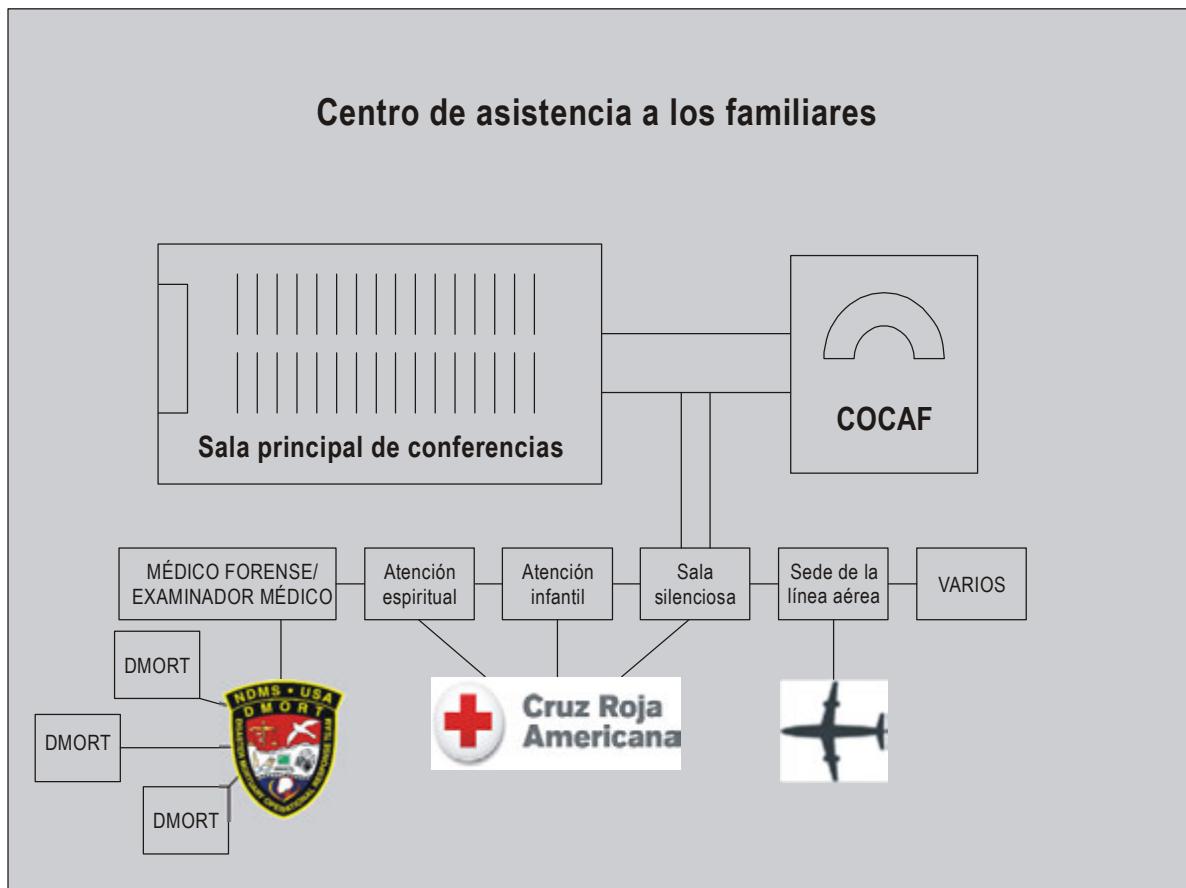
Centro de asistencia a los familiares

Sala principal de conferencias

COCAF

MÉDICO FORENSE/ EXAMINADOR MÉDICO

Atención espiritual

Atención infantil

Sala silenciosa

Sede de la línea aérea

VARIOS

DMORT

DMORT

DMORT

NDMS • USA
DMORT
DISASTER MORTUARY OPERATIONAL RESPONSE TEAM

Cruz Roja Americana